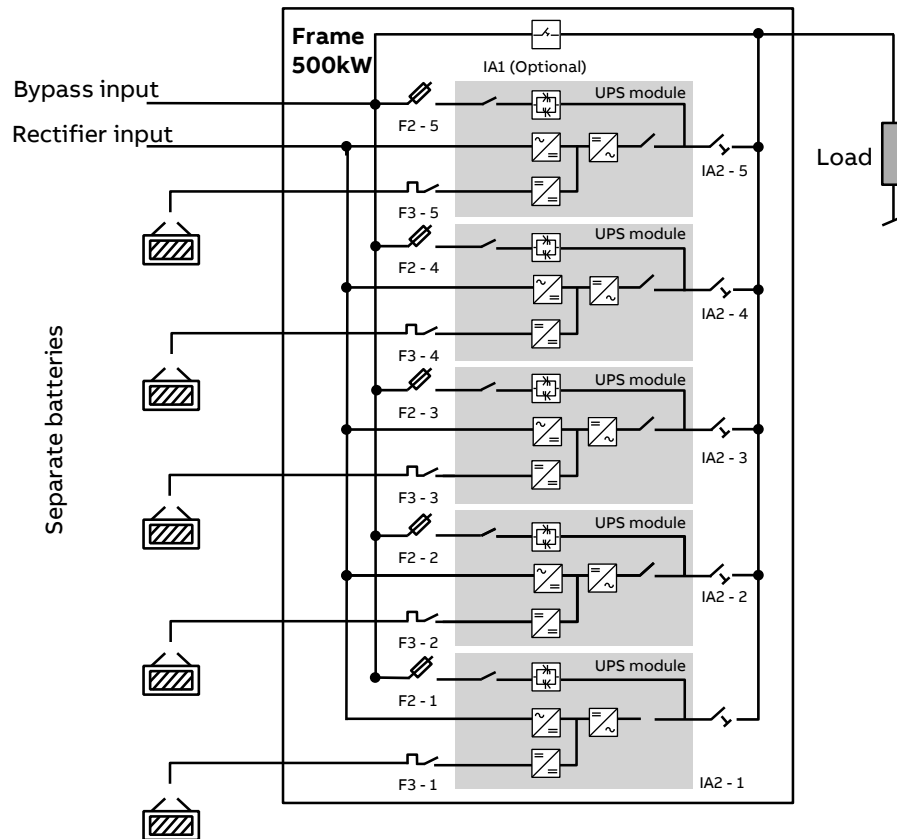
Frame
500kW

IA1 (Optional)

Bypass input

Rectifier input

Load

Separate batteries

UPS module
F2 - 5
IA2 - 5
F3 - 5

UPS module
F2 - 4
IA2 - 4
F3 - 4

UPS module
F2 - 3
IA2 - 3
F3 - 3

UPS module
F2 - 2
IA2 - 2
F3 - 2

UPS module
F2 - 1
F3 - 1
IA2 - 1